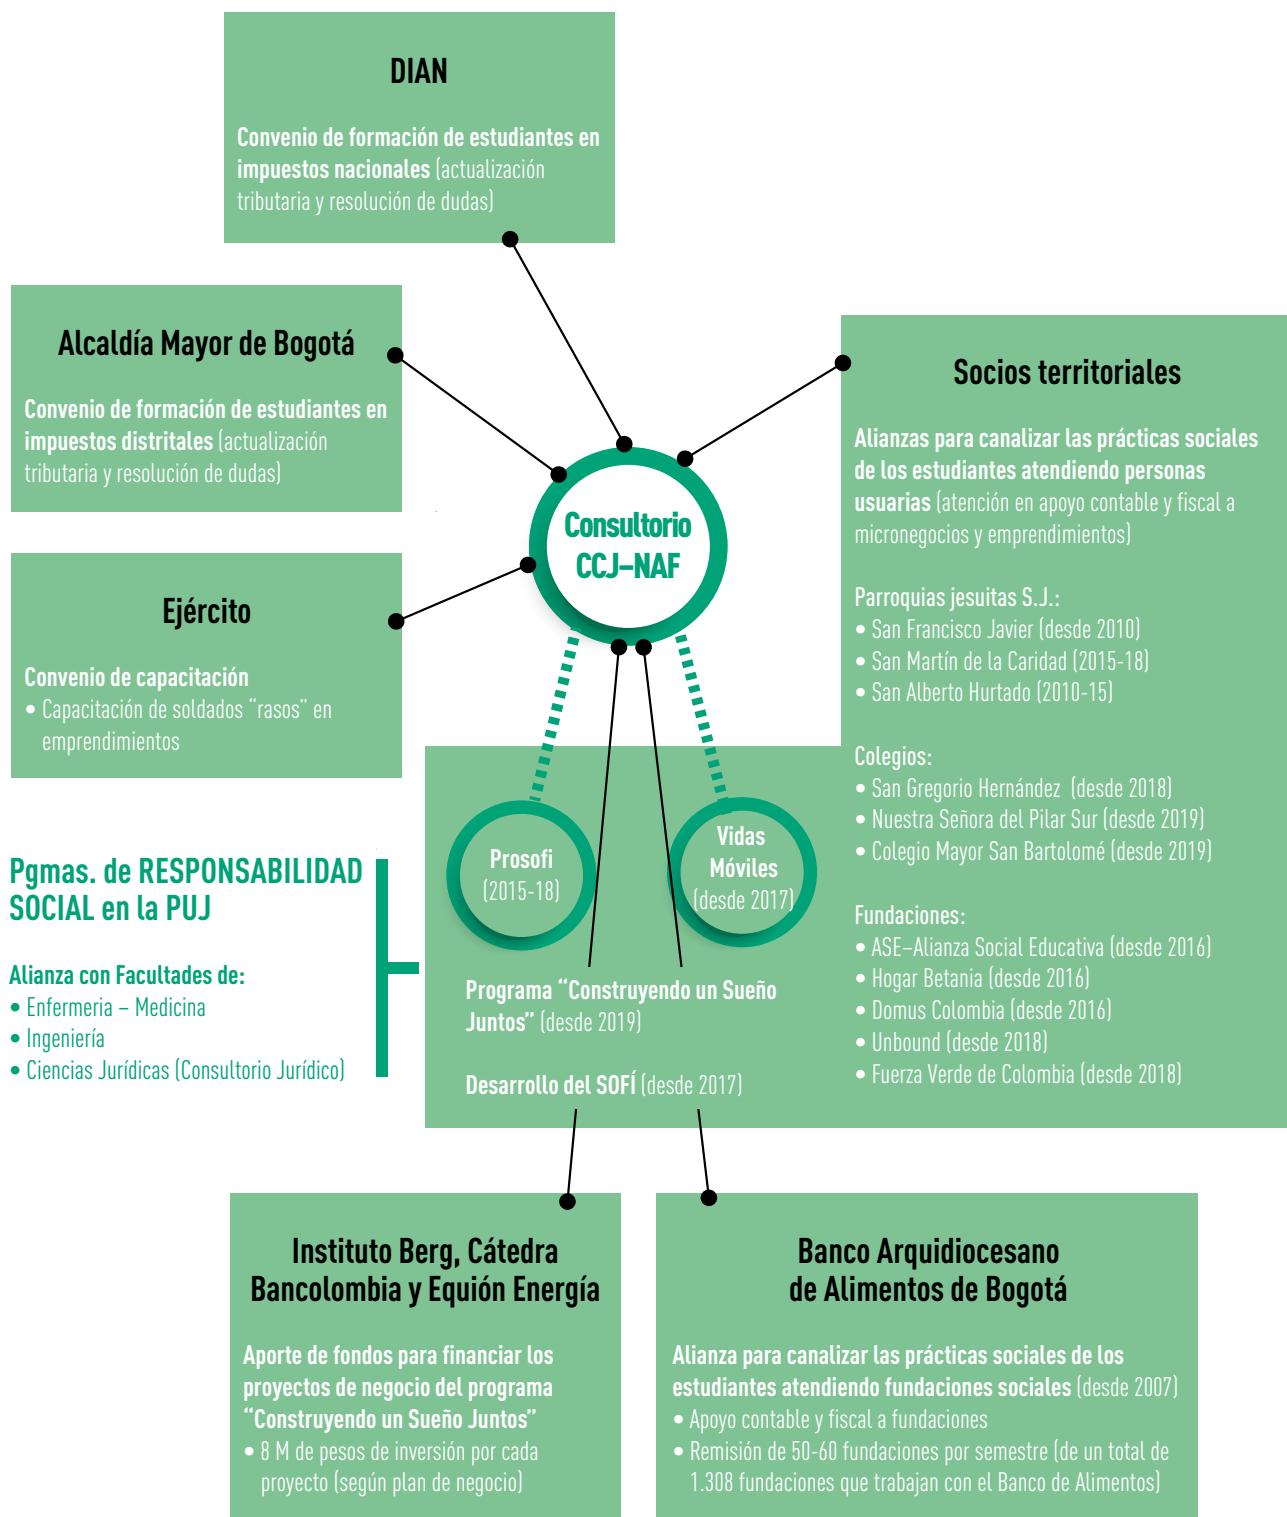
DIAN

Convenio de formación de estudiantes en impuestos nacionales (actualización tributaria y resolución de dudas)

Alcaldía Mayor de Bogotá

Convenio de formación de estudiantes en impuestos distritales (actualización tributaria y resolución de dudas)

Ejército

Convenio de capacitación
• Capacitación de soldados "rasos" en emprendimientos

Consultorio CCJ–NAF

Socios territoriales

Alianzas para canalizar las prácticas sociales de los estudiantes atendiendo personas usuarias (atención en apoyo contable y fiscal a micronegocios y emprendimientos)

Parroquias jesuitas S.J.:
• San Francisco Javier (desde 2010)
• San Martín de la Caridad (2015-18)
• San Alberto Hurtado (2010-15)

Colegios:
• San Gregorio Hernández (desde 2018)
• Nuestra Señora del Pilar Sur (desde 2019)
• Colegio Mayor San Bartolomé (desde 2019)

Fundaciones:
• ASE–Alianza Social Educativa (desde 2016)
• Hogar Betania (desde 2016)
• Domus Colombia (desde 2016)
• Unbound (desde 2018)
• Fuerza Verde de Colombia (desde 2018)

Pgmas. de RESPONSABILIDAD SOCIAL en la PUJ

Alianza con Facultades de:
• Enfermeria – Medicina
• Ingeniería
• Ciencias Jurídicas (Consultorio Jurídico)

Prosofi (2015-18)

Vidas Móviles (desde 2017)

Programa "Construyendo un Sueño Juntos" (desde 2019)

Desarrollo del SOFÍ (desde 2017)

Instituto Berg, Cátedra Bancolombia y Equión Energía

Aporte de fondos para financiar los proyectos de negocio del programa "Construyendo un Sueño Juntos"
• 8 M de pesos de inversión por cada proyecto (según plan de negocio)

Banco Arquidiocesano de Alimentos de Bogotá

Alianza para canalizar las prácticas sociales de los estudiantes atendiendo fundaciones sociales (desde 2007)
• Apoyo contable y fiscal a fundaciones
• Remisión de 50-60 fundaciones por semestre (de un total de 1.308 fundaciones que trabajan con el Banco de Alimentos)